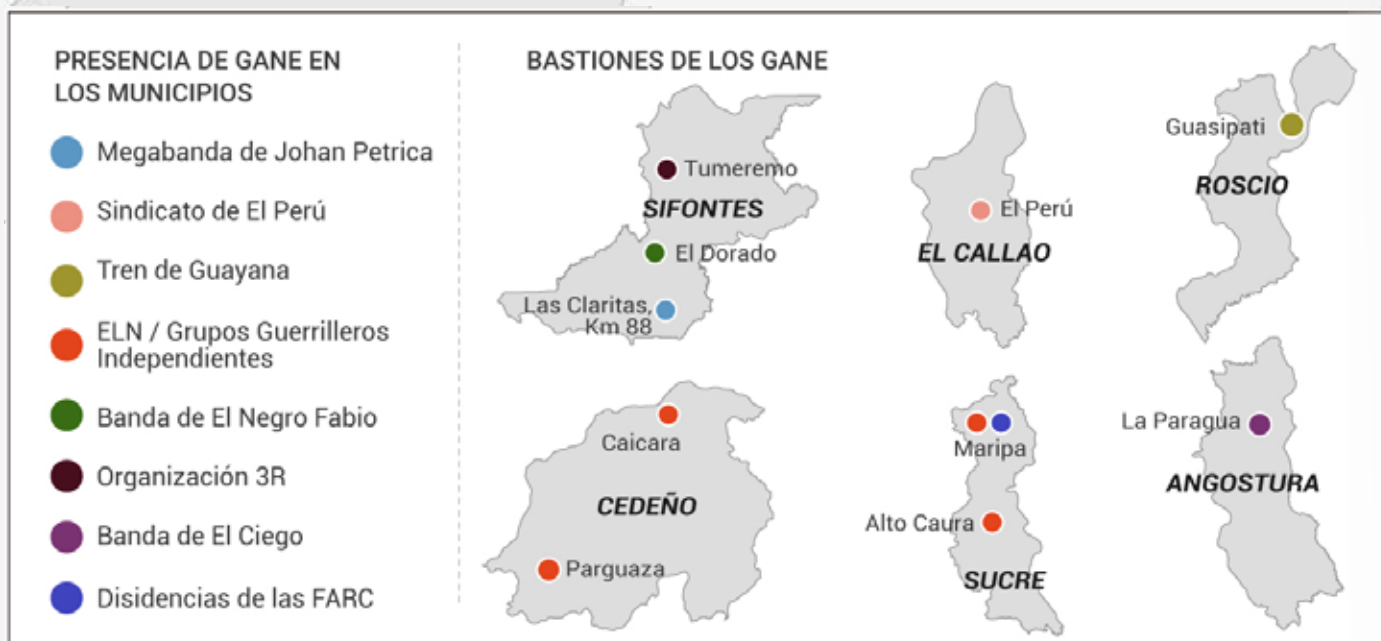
PRESENCIA DE GANE EN LOS MUNICIPIOS

Megabanda de Johan Petrica

Sindicato de El Perú

Tren de Guayana

ELN / Grupos Guerrilleros Independientes

Banda de El Negro Fabio

Organización 3R

Banda de El Ciego

Disidencias de las FARC

BASTIONES DE LOS GANE

Tumeremo
SIFONTES
El Dorado
Las Claritas, Km 88

El Perú
EL CALLAO

Guasipati
ROSCIO

Caicara
CEDEÑO
Parguaza

Maripa
Alto Caura
SUCRE

La Paragua
ANGOSTURA